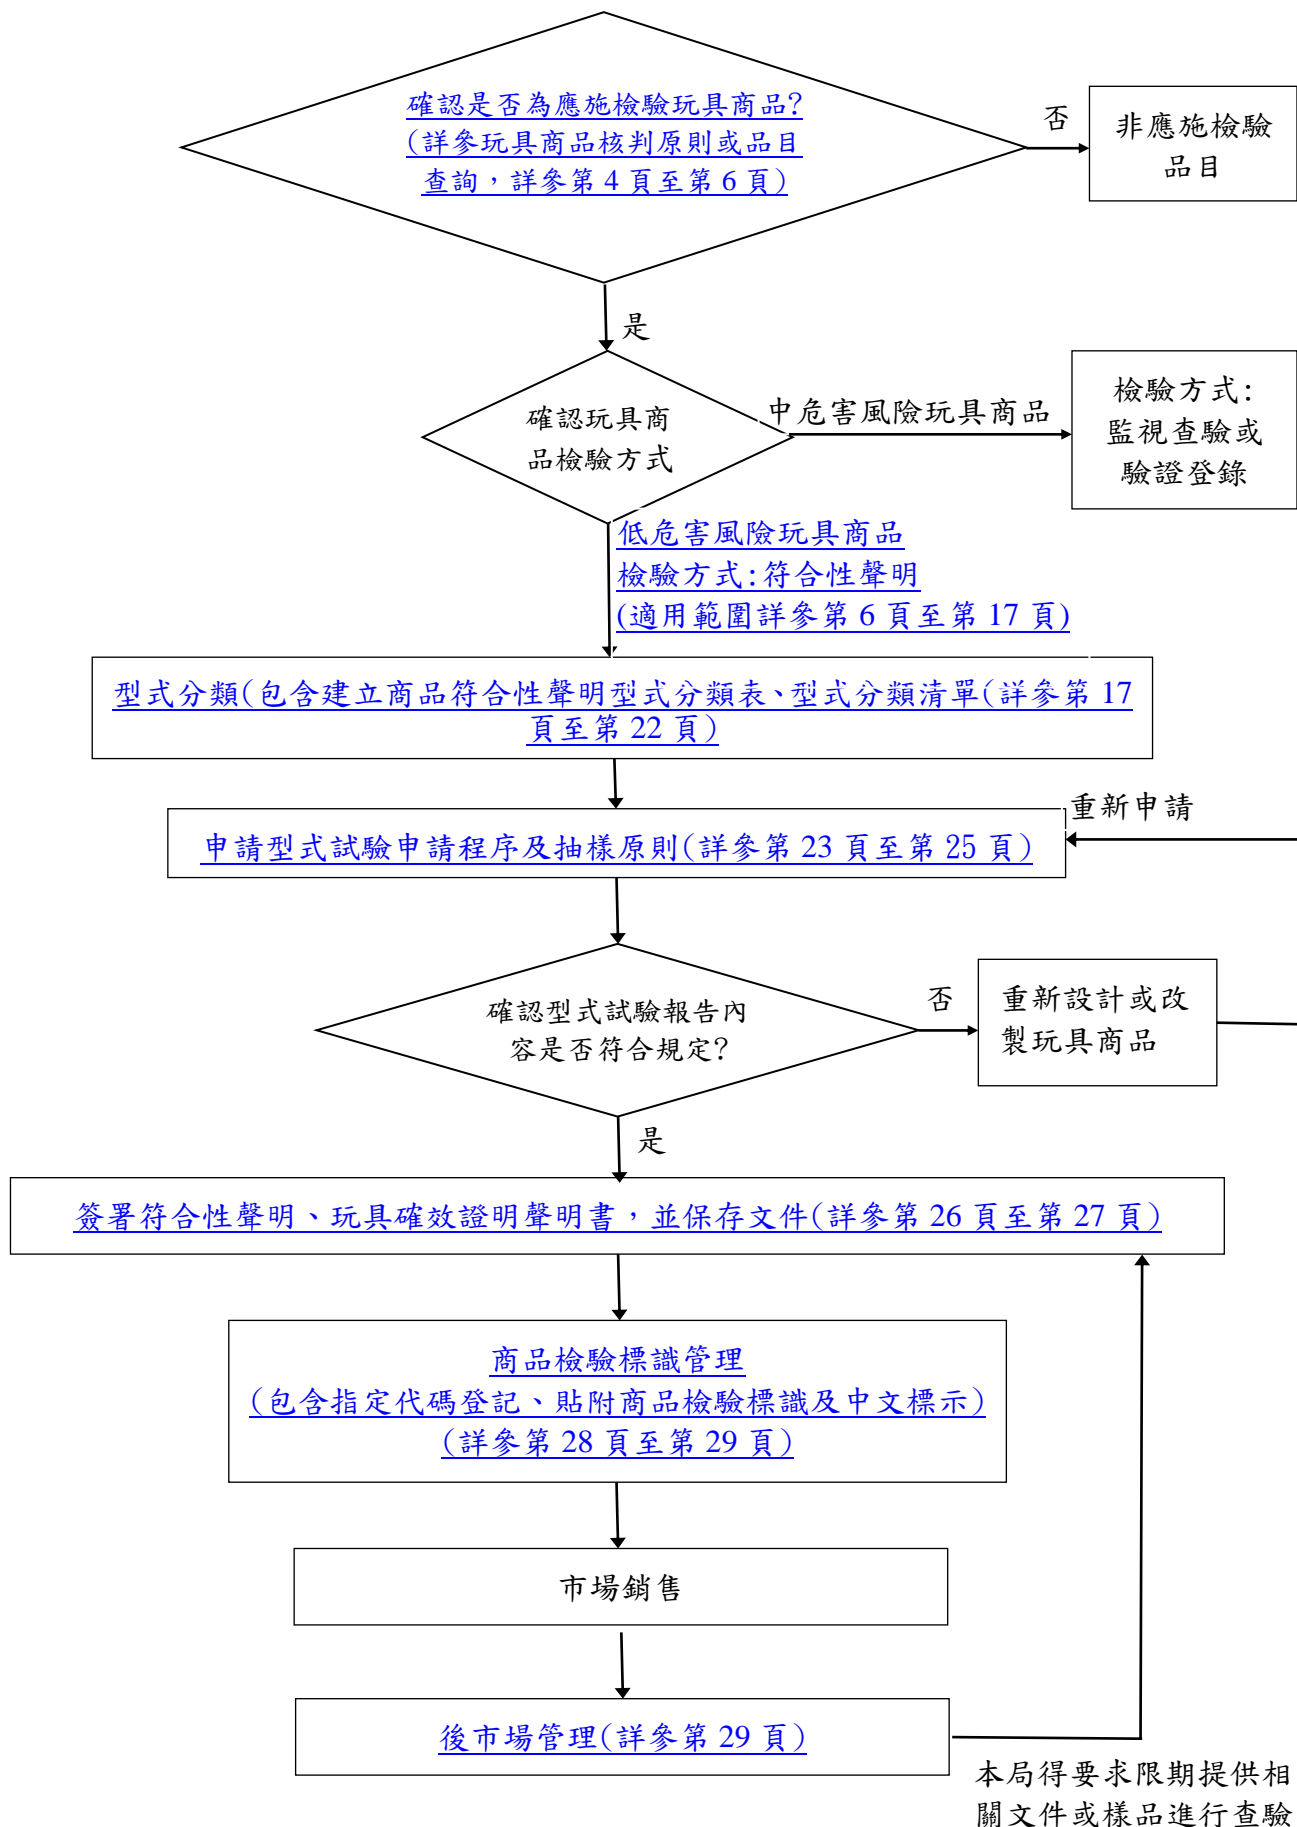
確認是否為應施檢驗玩具商品?
(詳參玩具商品核判原則或品目查詢，詳參第 4 頁至第 6 頁)

否

非應施檢驗品目

是

確認玩具商品檢驗方式

中危害風險玩具商品

檢驗方式:監視查驗或驗證登錄

低危害風險玩具商品
檢驗方式:符合性聲明
(適用範圍詳參第 6 頁至第 17 頁)

型式分類(包含建立商品符合性聲明型式分類表、型式分類清單(詳參第 17 頁至第 22 頁)

重新申請

申請型式試驗申請程序及抽樣原則(詳參第 23 頁至第 25 頁)

確認型式試驗報告內容是否符合規定?

否

重新設計或改製玩具商品

是

簽署符合性聲明、玩具確效證明聲明書，並保存文件(詳參第 26 頁至第 27 頁)

商品檢驗標識管理
(包含指定代碼登記、貼附商品檢驗標識及中文標示)
(詳參第 28 頁至第 29 頁)

市場銷售

後市場管理(詳參第 29 頁)

本局得要求限期提供相關文件或樣品進行查驗